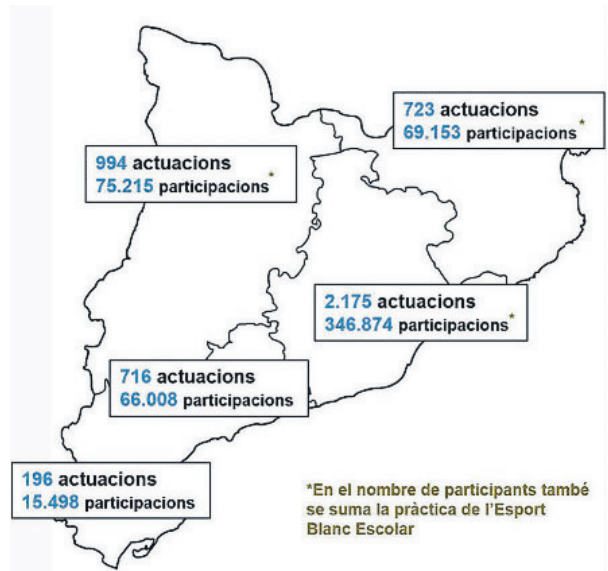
723 actuacions
69.153 participacions*

994 actuacions
75.215 participacions*

2.175 actuacions
346.874 participacions*

716 actuacions
66.008 participacions

196 actuacions
15.498 participacions

*En el nombre de participants també se suma la pràctica de l'Esport Blanc Escolar